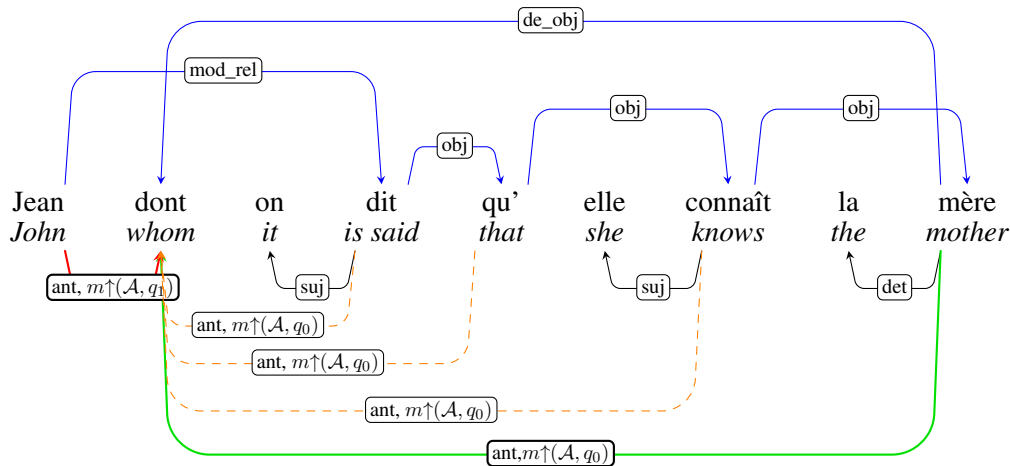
de_obj

mod_rel

obj

obj

obj

Jean
John

dont
whom

on
it

dit
is said

qu'
that

elle
she

connaît
knows

la
the

mère
mother

suj

suj

det

ant, $m\uparrow(\mathcal{A}, q_1)$

ant, $m\uparrow(\mathcal{A}, q_0)$

ant, $m\uparrow(\mathcal{A}, q_0)$

ant, $m\uparrow(\mathcal{A}, q_0)$

ant,$m\uparrow(\mathcal{A}, q_0)$